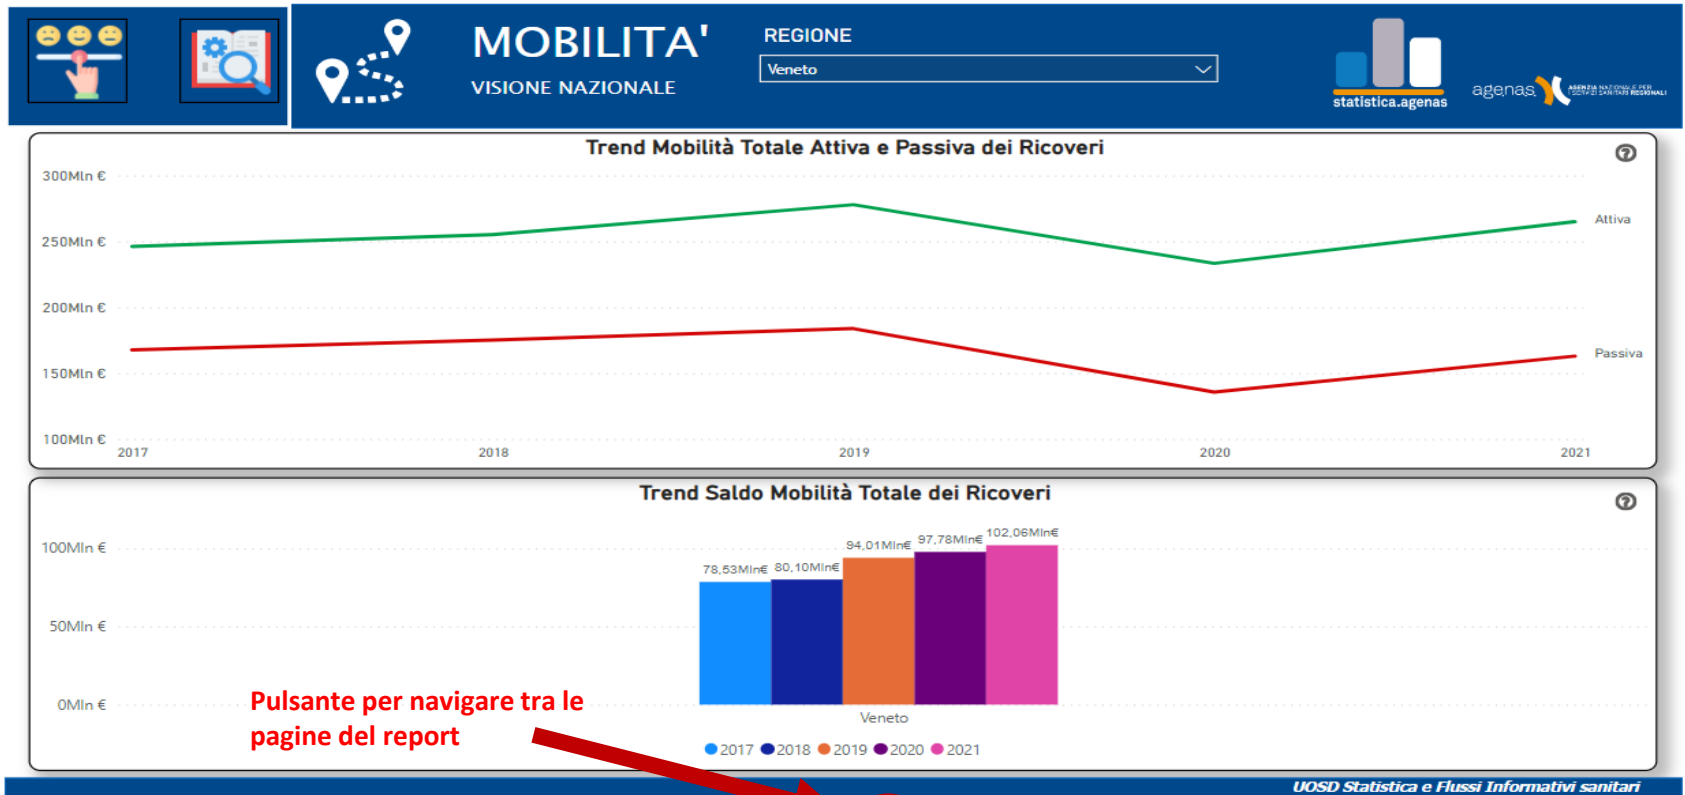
MOBILITA'

VISIONE NAZIONALE

REGIONE

Veneto

statistica.agenas

agenas

AGENZIA NAZIONALE PER I SERVIZI SANITARI REGIONALI

Trend Mobilità Totale Attiva e Passiva dei Ricoveri

300Mln €

250Mln €

200Mln €

150Mln €

100Mln €

Attiva

Passiva

2017

2018

2019

2020

2021

Trend Saldo Mobilità Totale dei Ricoveri

100Mln €

50Mln €

0Mln €

78,53Mln€

80,10Mln€

94,01Mln€

97,78Mln€

102,06Mln€

Veneto

2017 2018 2019 2020 2021

Pulsante per navigare tra le pagine del report

UOSD Statistica e Flussi Informativi sanitari